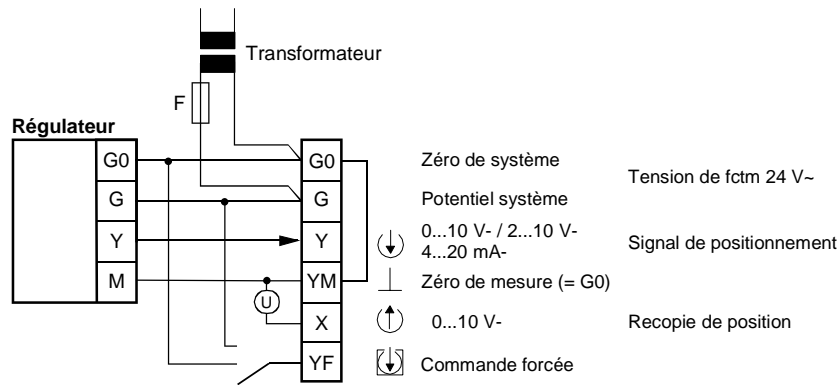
Transformateur

F

Régulateur

G0

G

Y

M

G0

G

Y

YM

X

YF

U

Zéro de système

Potentiel système

0...10 V- / 2...10 V-
4...20 mA-

Zéro de mesure (= G0)

0...10 V-

Commande forcée

Tension de fctm 24 V~

Signal de positionnement

Recopie de position